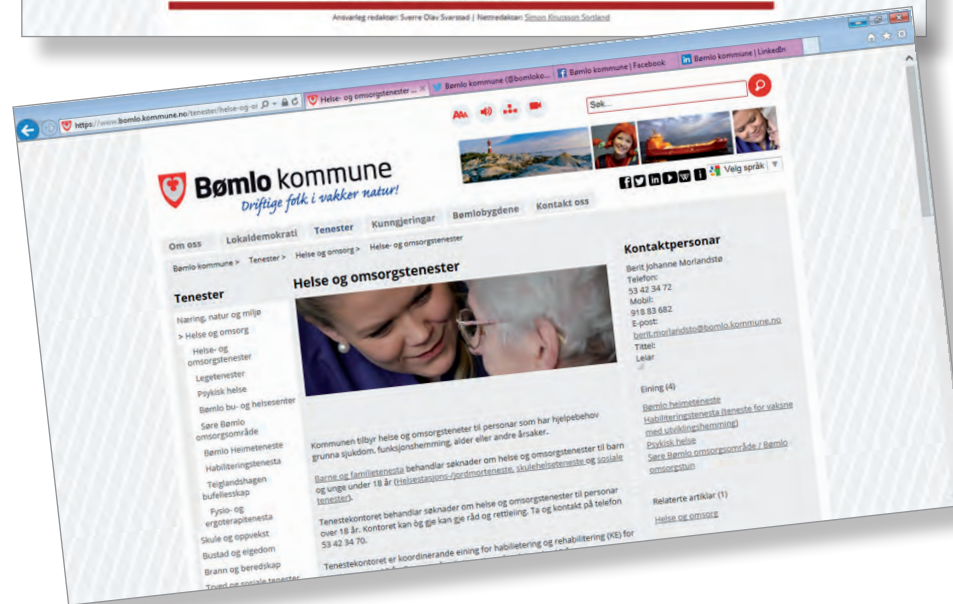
Ansvarleg redaktør: Sverre Olav Sværstad | Nettredaktør: Simon Knutsson Sortland

https://www.bomlo.kommune.no/tenester/helse-og-o

Helse- og omsorgstenester ...

Bømlo kommune (@bomloko...

Bømlo kommune | Facebook

Bømlo kommune | LinkedIn

Søk...

Bømlo kommune
Driftige folk i vakker natur!

Velg språk

Om oss
Lokaldemokrati
Tenester
Kunngjeringar
Bømlobygdene
Kontakt oss

Bømlo kommune > Tenester > Helse og omsorg > Helse- og omsorgstenester

Tenester

Næring, natur og miljø
> Helse og omsorg
Helse- og omsorgstenester
Legetenester
Psykisk helse
Bømlo bu- og helsesenter
Søre Bømlo omsorgsområde
Bømlo Heimeteneste
Habiliteringstenesta
Teiglandshagen bufellesskap
Fysio- og ergoterapitenesta
Skule og oppvekst
Bustad og eigedom
Brann og beredskap
Trygd og sosiale tenester

Helse og omsorgstenester

Kommunen tilbyr helse og omsorgstenester til personar som har hjelpebehov grunna sjukdom, funksjonshemming, alder eller andre årsaker.

Barne og familietenesta behandlar søknader om helse og omsorgstenester til barn og unge under 18 år (Helsestasjons-/jordmortenester, skulehelseteneste og sosiale tenester).

Tenestekontoret behandlar søknader om helse og omsorgstenester til personar over 18 år. Kontoret kan òg gje kan gje råd og rettleiing. Ta og kontakt på telefon 53 42 34 70.

Tenestekontoret er koordinerande eining for habilitering og rehabilitering (KE) for

Kontaktpersonar

Berit Johanne Morlandstø
Telefon:
53 42 34 72
Mobil:
918 83 682
E-post:
berit.morlandsto@bomlo.kommune.no
Tittel:
Leiar

Eining (4)

Bømlo heimeteneste
Habiliteringstenesta (teneste for vaksne med utviklingshemming)
Psykisk helse
Søre Bømlo omsorgsområde / Bømlo omsorgstun

Relaterte artiklar (1)

Helse og omsorg